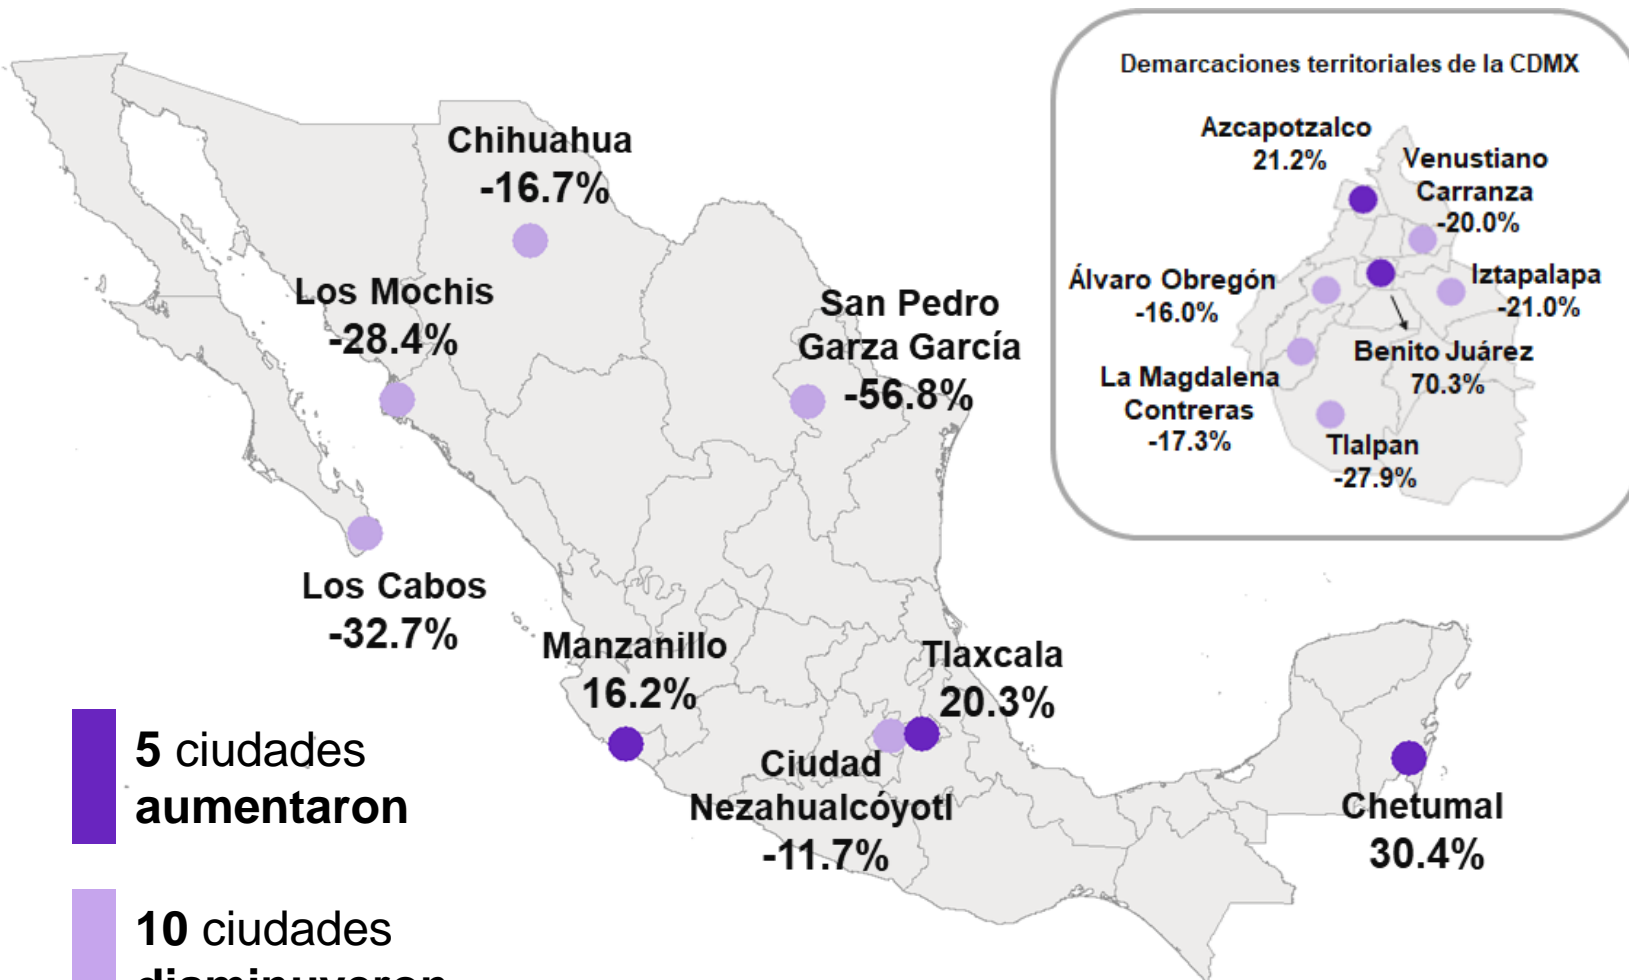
Demarcaciones territoriales de la CDMX

Azcapotzalco 21.2%

Venustiano Carranza -20.0%

Álvaro Obregón -16.0%

Iztapalapa -21.0%

Benito Juárez 70.3%

La Magdalena Contreras -17.3%

Tlalpan -27.9%

Chihuahua -16.7%

Los Mochis -28.4%

San Pedro Garza García -56.8%

Los Cabos -32.7%

Manzanillo 16.2%

Tlaxcala 20.3%

Ciudad Nezahualcóyotl -11.7%

Chetumal 30.4%

5 ciudades aumentaron

10 ciudades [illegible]